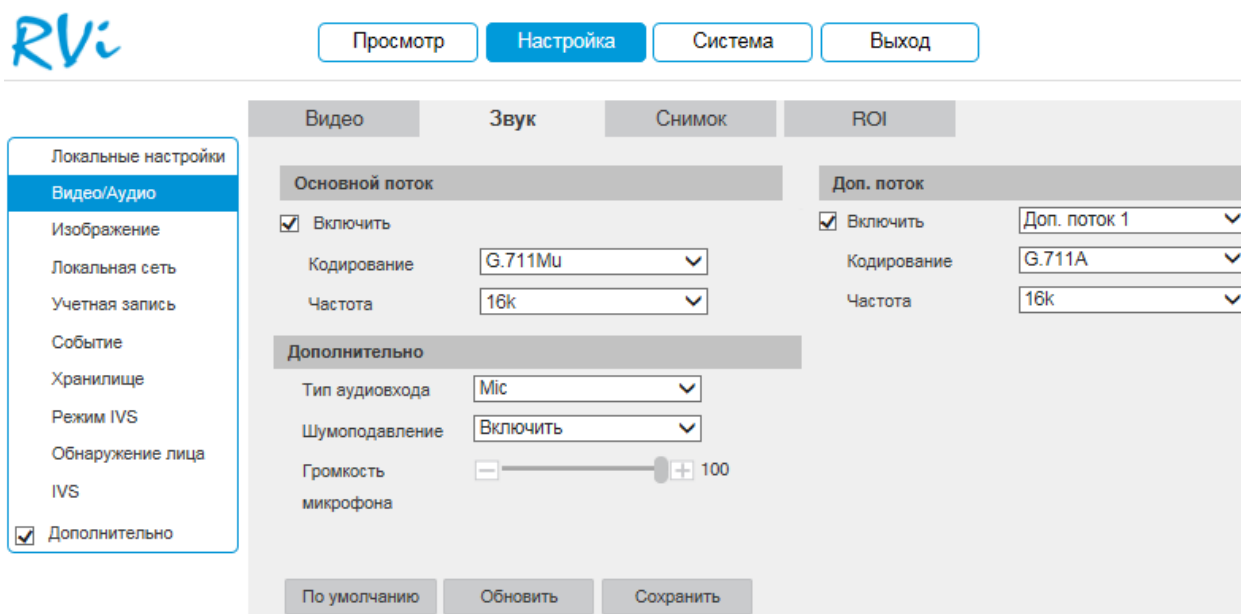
RVi

Просмотр
Настройка
Система
Выход

Видео
Звук
Снимок
ROI

Локальные настройки
Видео/Аудио
Изображение
Локальная сеть
Учетная запись
Событие
Хранилище
Режим IVS
Обнаружение лица
IVS
Дополнительно

Основной поток
Включить
Кодирование G.711Mu
Частота 16k

Дополнительно
Тип аудиовхода Mic
Шумоподавление Включить
Громкость микрофона 100

Доп. поток
Включить Доп. поток 1
Кодирование G.711A
Частота 16k

По умолчанию
Обновить
Сохранить